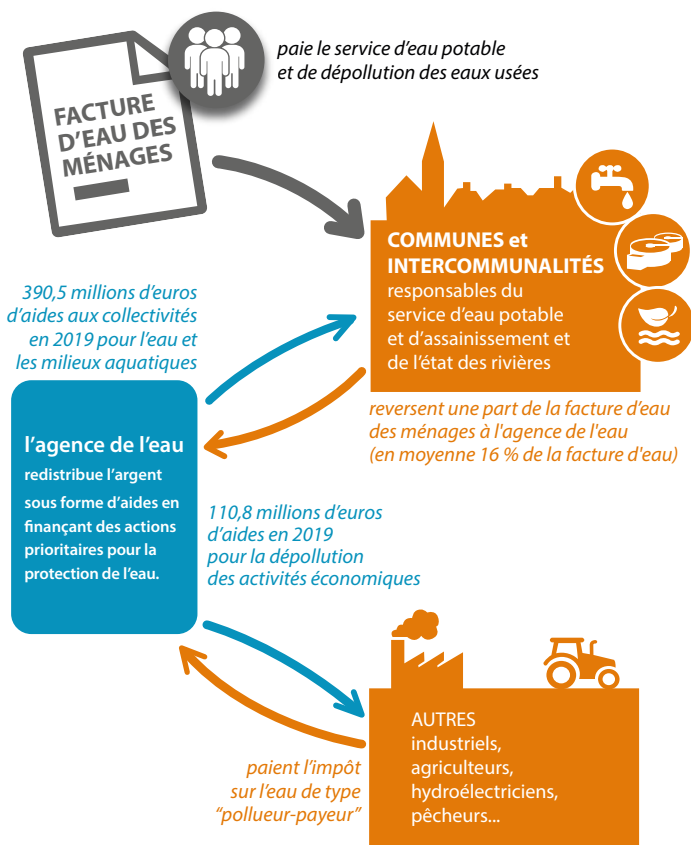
FACTURE D'EAU DES MÉNAGES

paie le service d'eau potable et de dépollution des eaux usées

COMMUNES et INTERCOMMUNALITÉS
responsables du service d'eau potable et d'assainissement et de l'état des rivières

390,5 millions d'euros d'aides aux collectivités en 2019 pour l'eau et les milieux aquatiques

reversent une part de la facture d'eau des ménages à l'agence de l'eau (en moyenne 16 % de la facture d'eau)

l'agence de l'eau
redistribue l'argent sous forme d'aides en finançant des actions prioritaires pour la protection de l'eau.

110,8 millions d'euros d'aides en 2019 pour la dépollution des activités économiques

AUTRES
industriels,
agriculteurs,
hydroélectriciens,
pêcheurs...

paient l'impôt sur l'eau de type "pollueur-payeur"